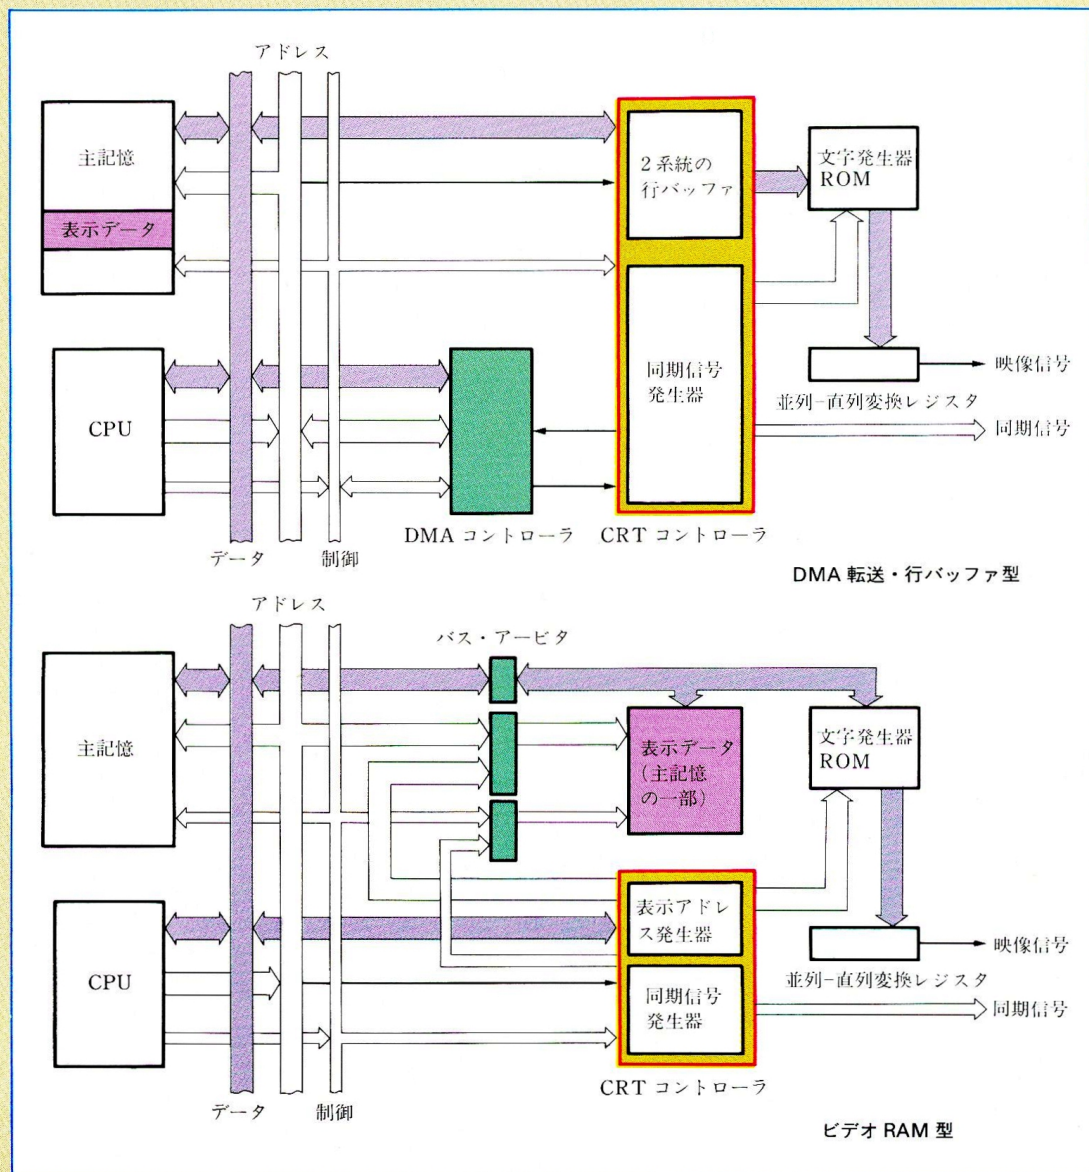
アドレス

主記憶

表示データ

2系統の行バッファ

文字発生器 ROM

CPU

同期信号発生器

映像信号

並列−直列変換レジスタ

同期信号

データ

制御

DMA コントローラ

CRT コントローラ

DMA 転送・行バッファ型

アドレス

バス・アービタ

主記憶

表示データ（主記憶の一部）

文字発生器 ROM

CPU

表示アドレス発生器

同期信号発生器

映像信号

並列−直列変換レジスタ

同期信号

データ

制御

CRT コントローラ

ビデオ RAM 型